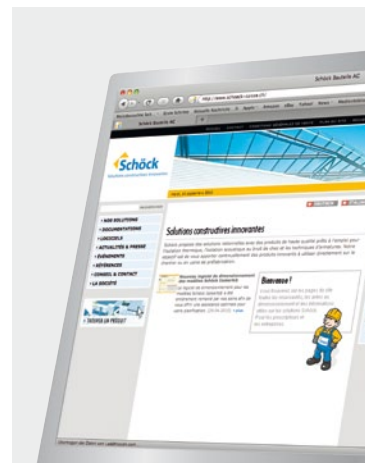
Schöck Bauteile AG

http://www.schoeck-suisse.ch/

Schöck Bauteile AG

Schöck

Solutions constructives innovantes

Mardi, 21 septembre 2010

NOS SOLUTIONS
DOCUMENTATIONS
LOGICIELS
ACTUALITÉS & PRESSE
ÉVÉNEMENTS
RÉFÉRENCES
CONSEIL & CONTACT
LA SOCIÉTÉ

TROUVER UN PRODUIT

Solutions constructives innovantes

Bienvenue !